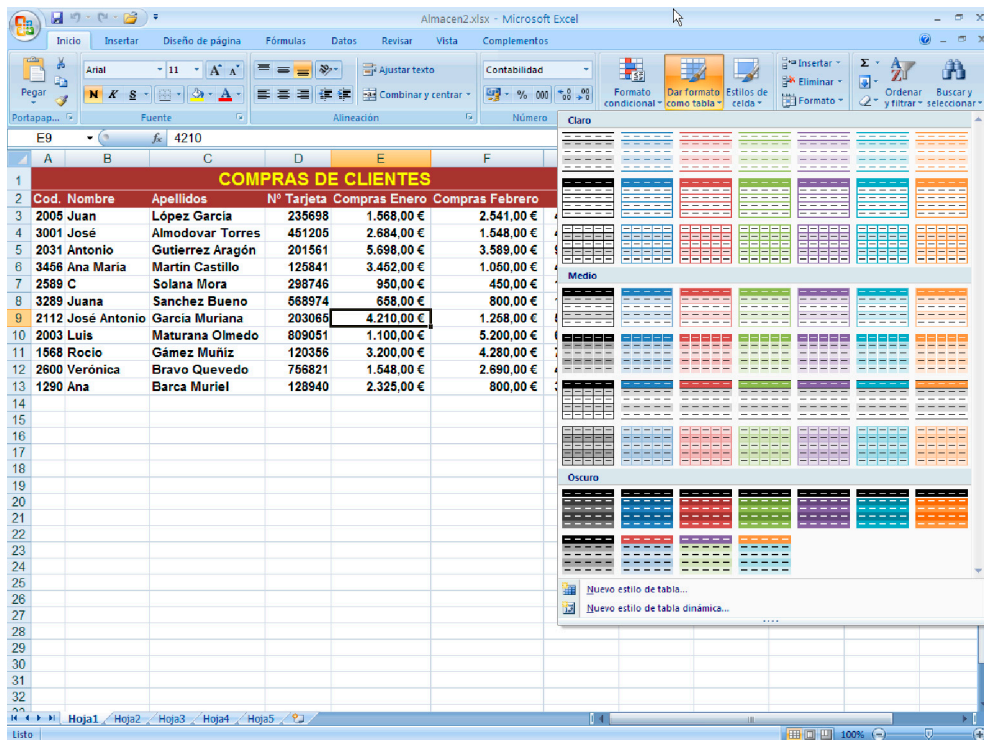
Almacen2.xlsx - Microsoft Excel

Inicio Insertar Diseño de página Fórmulas Datos Revisar Vista Complementos

Pegar Arial 11 Ajustar texto Contabilidad Formato condicional Dar formato como tabla Estilos de celda Insertar Eliminar Formato Ordenar y filtrar Buscar y seleccionar

Portapap... Fuente Alineación Número

E9 $f_x$ 4210

| | A | B | C | D | E | F |
|---|---|---|---|---|---|---|
| 1 | | | COMPRAS DE CLIENTES | | | |
| 2 | Cod. | Nombre | Apellidos | Nº Tarjeta | Compras Enero | Compras Febrero |
| 3 | 2005 | Juan | López Garcia | 235698 | 1.568,00 € | 2.541,00 € |
| 4 | 3001 | José | Almodovar Torres | 451205 | 2.684,00 € | 1.548,00 € |
| 5 | 2031 | Antonio | Gutierrez Aragón | 201561 | 5.698,00 € | 3.589,00 € |
| 6 | 3456 | Ana María | Martin Castillo | 125841 | 3.452,00 € | 1.050,00 € |
| 7 | 2589 | C | Solana Mora | 298746 | 950,00 € | 450,00 € |
| 8 | 3289 | Juana | Sanchez Bueno | 568974 | 658,00 € | 800,00 € |
| 9 | 2112 | José Antonio | García Muriana | 203065 | 4.210,00 € | 1.258,00 € |
| 10 | 2003 | Luis | Maturana Olmedo | 809051 | 1.100,00 € | 5.200,00 € |
| 11 | 1568 | Rocio | Gámez Muñiz | 120356 | 3.200,00 € | 4.280,00 € |
| 12 | 2600 | Verónica | Bravo Quevedo | 756821 | 1.548,00 € | 2.690,00 € |
| 13 | 1290 | Ana | Barca Muriel | 128940 | 2.325,00 € | 800,00 € |

14 15 16 17 18 19 20 21 22 23 24 25 26 27 28 29 30 31 32

Claro

Medio

Oscuro

Nuevo estilo de tabla...

Nuevo estilo de tabla dinámica...

Hoja1 Hoja2 Hoja3 Hoja4 Hoja5

Listo 100%